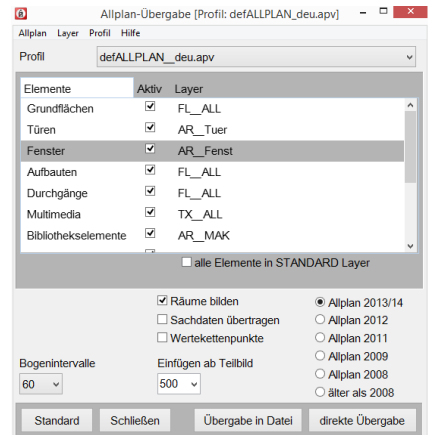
Allplan-Übergabe [Profil: defALLPLAN_deu.apv]

Allplan Layer Profil Hilfe

Profil defALLPLAN__deu.apv

| Elemente | Aktiv | Layer |
|---|---|---|
| Grundflächen | ☑ | FL__ALL |
| Türen | ☑ | AR__Tuer |
| Fenster | ☑ | AR__Fenst |
| Aufbauten | ☑ | FL__ALL |
| Durchgänge | ☑ | FL__ALL |
| Multimedia | ☑ | TX__ALL |
| Bibliothekselemente | ☑ | AR__MAK |

☐ alle Elemente in STANDARD Layer

☑ Räume bilden
☐ Sachdaten übertragen
☐ Wertekettenpunkte

◉ Allplan 2013/14
○ Allplan 2012
○ Allplan 2011
○ Allplan 2009
○ Allplan 2008
○ älter als 2008

Bogenintervalle
60

Einfügen ab Teilbild
500

Standard Schließen Übergabe in Datei direkte Übergabe